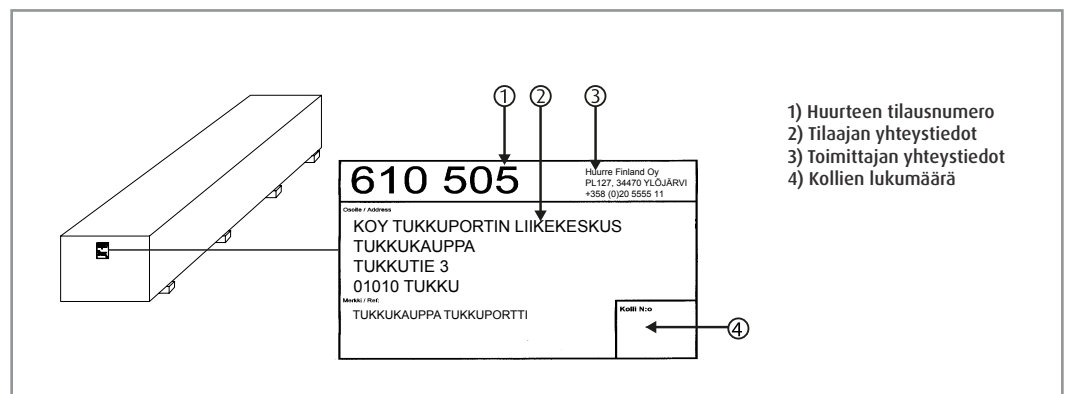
①
②
③

610 505

Huurre Finland Oy
PL127, 34470 YLÖJÄRVI
+358 (0)20 5555 11

Osoite / Address

KOY TUKKUPORTIN LIIKEKESKUS
TUKKUKAUPPA
TUKKUTIE 3
01010 TUKKU

Merkki / Ref.

TUKKUKAUPPA TUKKUPORTTI

Kolli N:o

④

1) Huurteen tilausnumero
2) Tilaajan yhteystiedot
3) Toimittajan yhteystiedot
4) Kollien lukumäärä